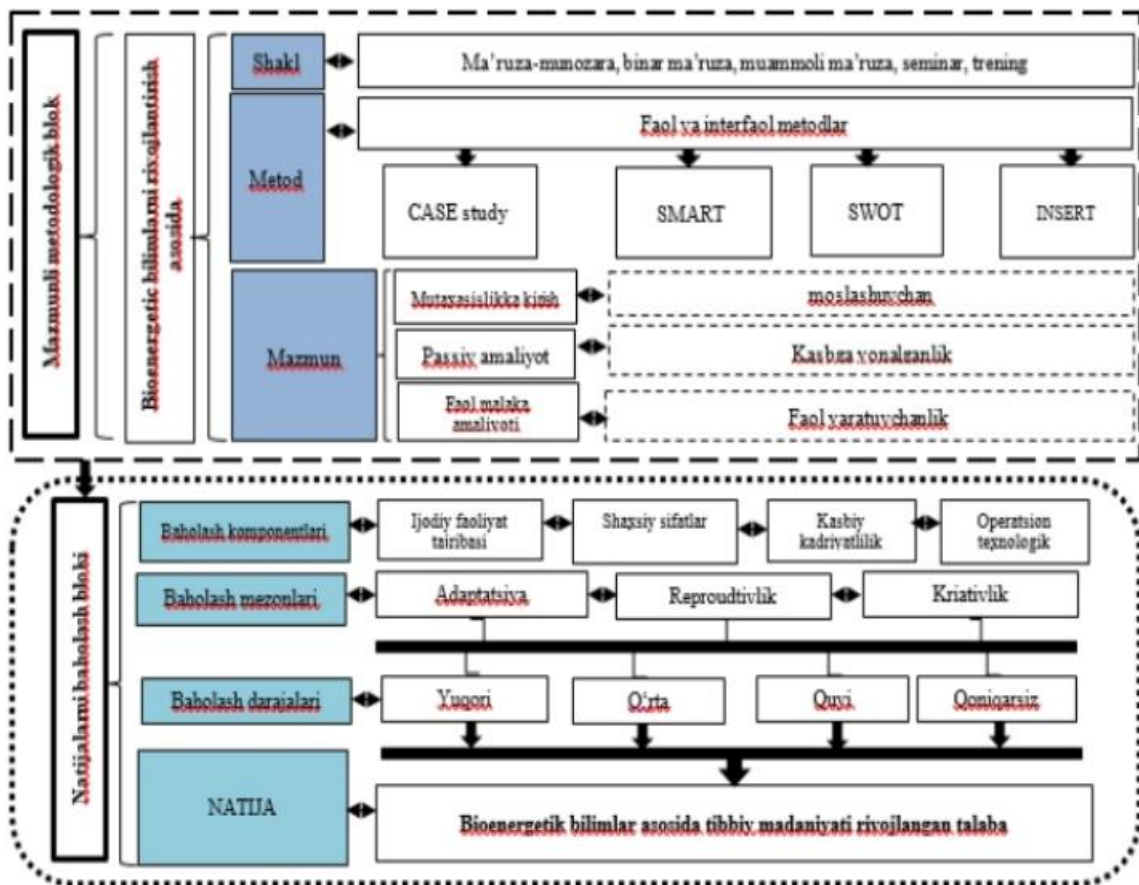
Mazmunli metodologik blok

Bioenergetic bilimlarni rivojlantirish asosida

Shakl

Ma'ruza-munozara, binar ma'ruza, muammoli ma'ruza, seminar, trening

Metod

Faol va interfaol metodlar

CASE study

SMART

SWOT

INSERT

Mazmun

Mutaxasislikka kirish

moslashuvchan

Passiv amaliyot

Kasbga yonalganlik

Faol malaka amaliyoti

Faol yaratuvchanlik

Natijalarni baholash bloki

Baholash komponentlari

Ijodiy faoliyat tajribasi

Shaxsiy sifatlar

Kasbiy kadriyatlilik

Operatsion texnologik

Baholash mezonlari

Adaptatsiya

Reproudtivlik

Kriativlik

Baholash darajalari

Yuqori

O'rta

Quyi

Qoniqarsiz

NATIJA

Bioenergetik bilimlar asosida tibbiy madaniyati rivojlangan talaba